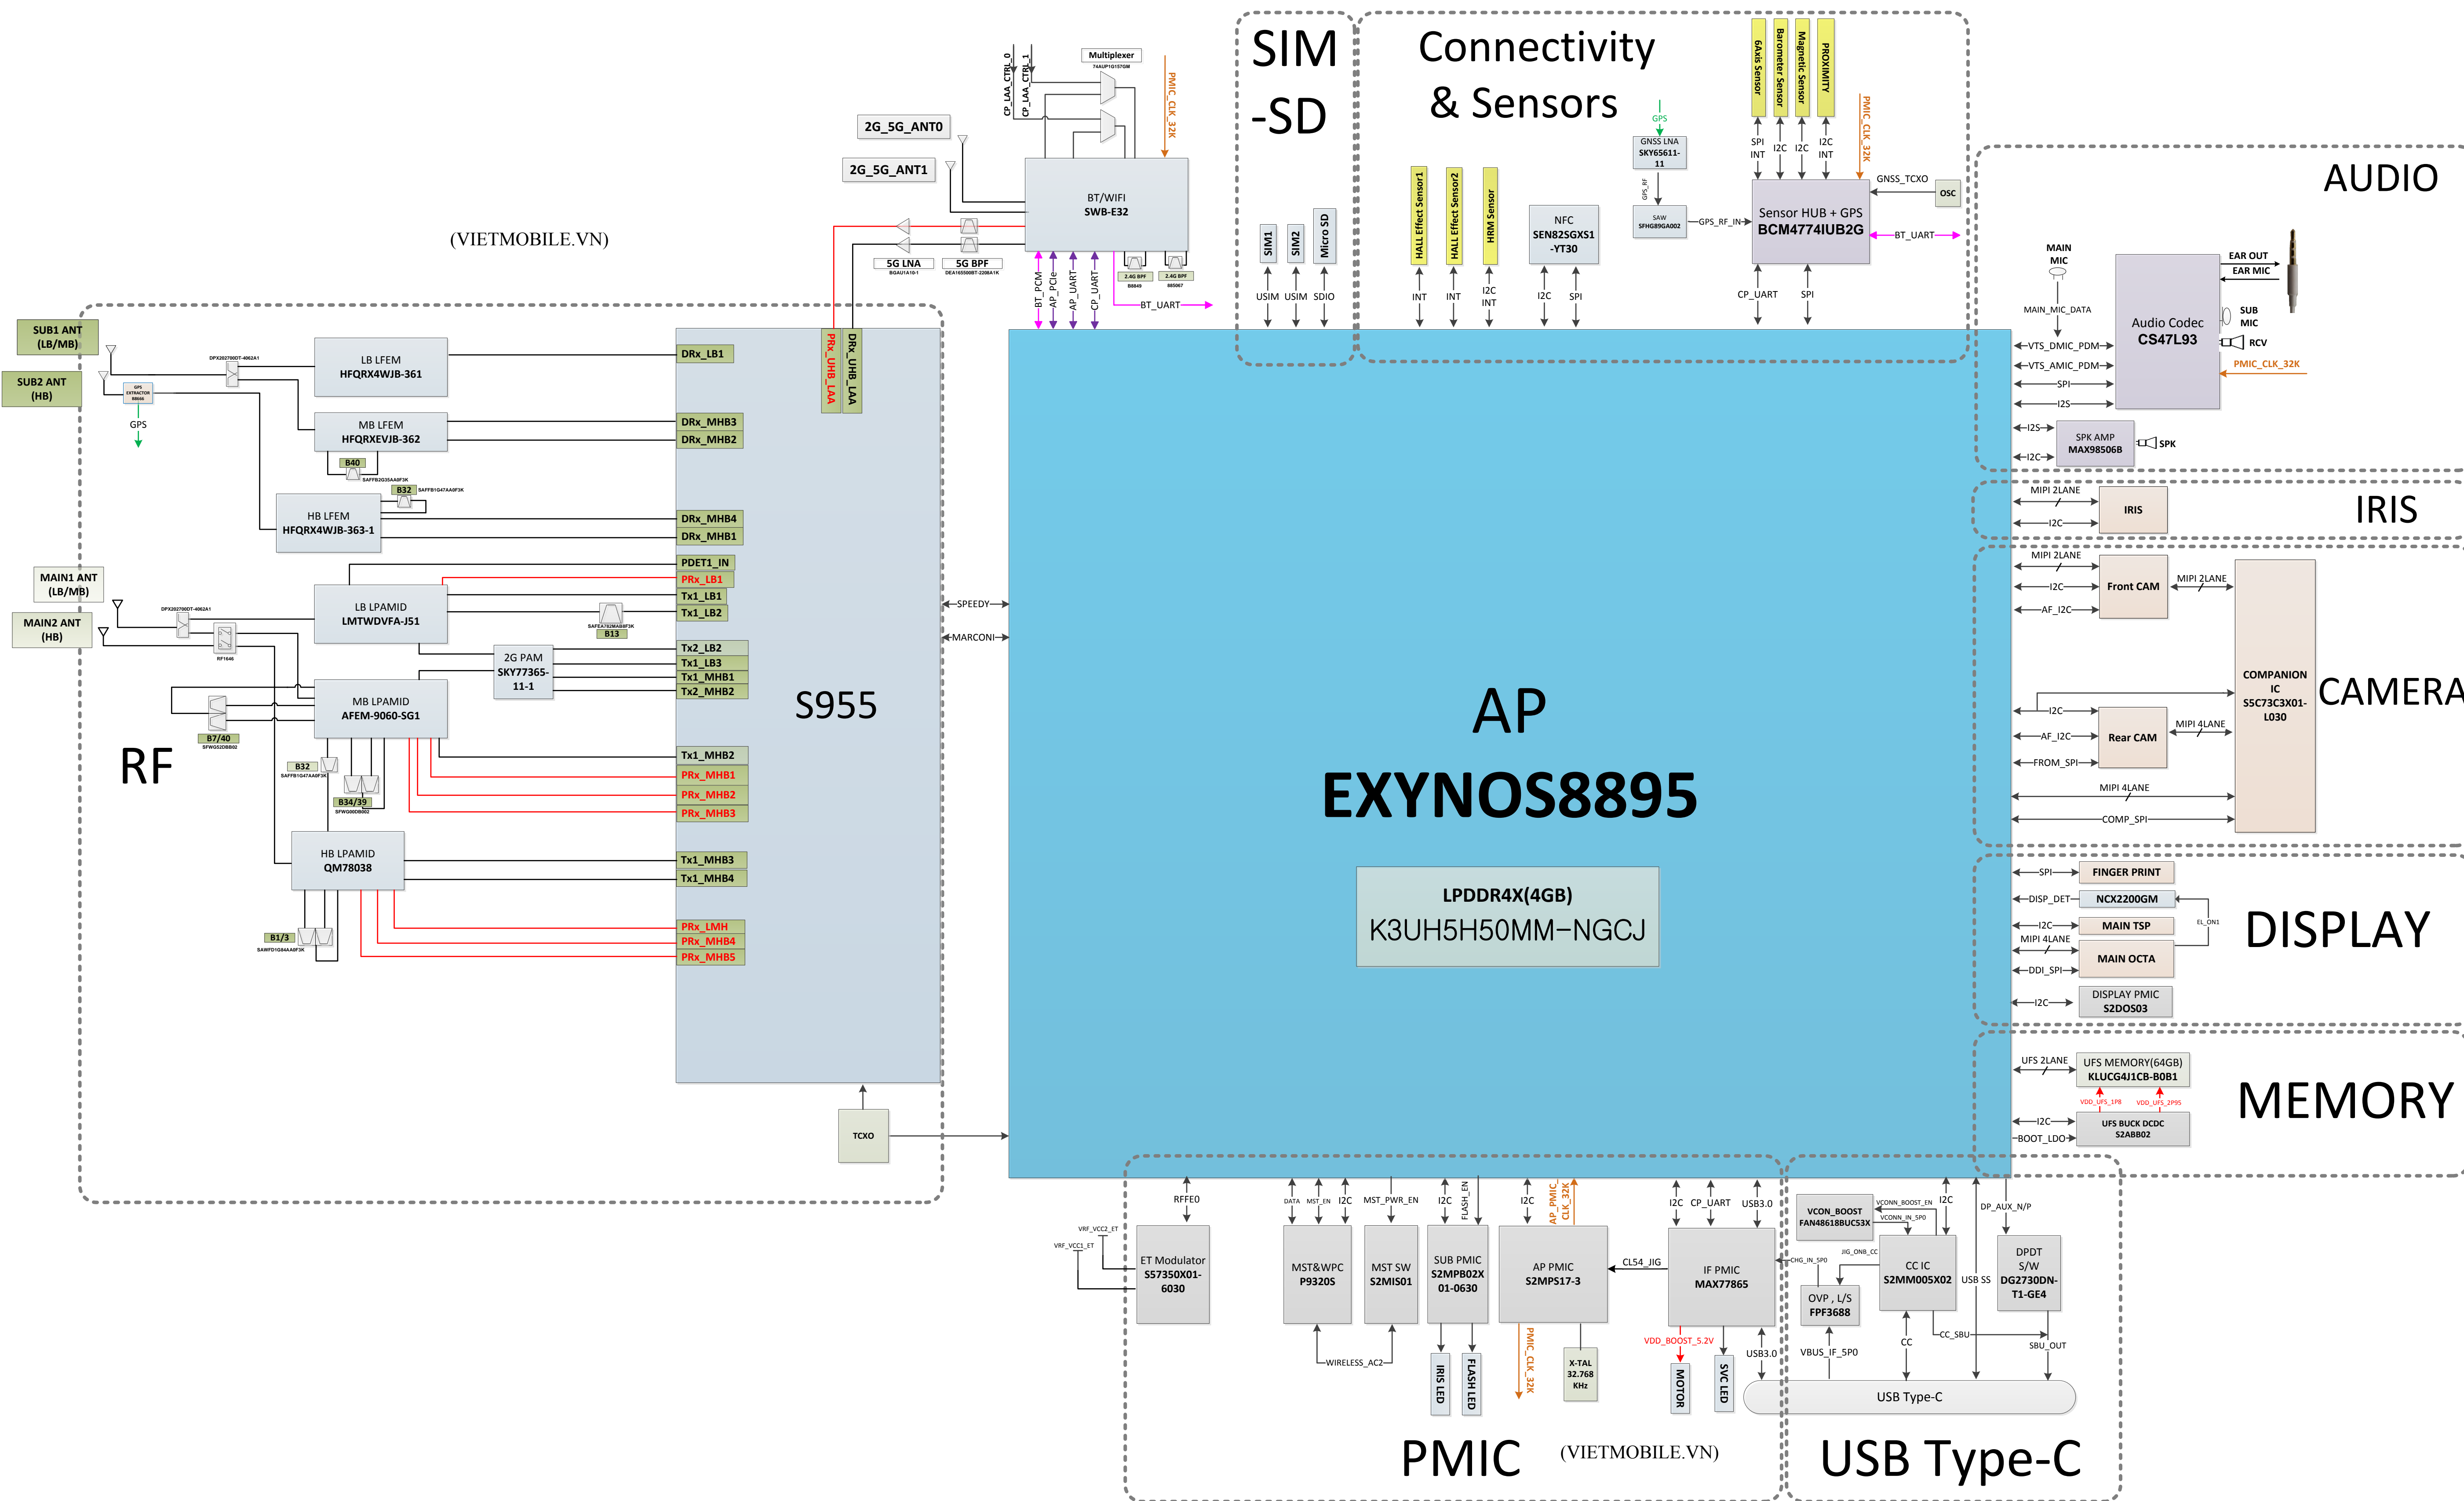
SIM -SD

Connectivity & Sensors

6Axis Sensor
Barometer Sensor
Magnetic Sensor
PROXIMITY

PMIC_CLK_32K

Multiplexer
CP_LAA_CTRL_0
CP_LAA_CTRL_1
PMIC_CLK_32K

2G_5G_ANT0
2G_5G_ANT1

BT/WIFI
SWB-E32

5G LNA
5G BPF

BT_PCM
AP_PCIe
AP_UART
CP_UART
BT_UART

(VIETMOBILE.VN)

SIM1
SIM2
Micro SD
USIM USIM SDIO

HALL Effect Sensor1
HALL Effect Sensor2
HRM Sensor
INT INT I2C INT

NFC
SEN82SGXS1
-YT30
I2C SPI

GPS
GNSS LNA
SKY65611-11
SAW
GPS_RF_IN

SPI INT I2C I2C I2C INT
Sensor HUB + GPS
BCM4774IUB2G
GNSS_TCXO
OSC
BT_UART
CP_UART SPI

AUDIO
MAIN MIC
MAIN_MIC_DATA
Audio Codec
CS47L93
EAR OUT
EAR MIC
SUB MIC
RCV
PMIC_CLK_32K
VTS_DMIC_PDM
VTS_AMIC_PDM
SPI
I2S
I2S
I2C
SPK AMP
MAX98506B
SPK

SUB1 ANT (LB/MB)
SUB2 ANT (HB)
GPS
LB LFEM
HFQRX4WJB-361
MB LFEM
HFQRXEVJB-362
B40
B32
HB LFEM
HFQRX4WJB-363-1
MAIN1 ANT (LB/MB)
MAIN2 ANT (HB)
LB LPAMID
LMTWDVFA-J51
B13
2G PAM
SKY77365-11-1
MB LPAMID
AFEM-9060-SG1
B7/40
B32
B34/39
RF
HB LPAMID
QM78038
B1/3

DRx_LB1
DRx_MHB3
DRx_MHB2
DRx_MHB4
DRx_MHB1
PDET1_IN
PRx_LB1
Tx1_LB1
Tx1_LB2
Tx2_LB2
Tx1_LB3
Tx1_MHB1
Tx2_MHB2
Tx1_MHB2
PRx_MHB1
PRx_MHB2
PRx_MHB3
Tx1_MHB3
Tx1_MHB4
PRx_LMH
PRx_MHB4
PRx_MHB5
PRx_UHB_LAA
DRx_UHB_LAA
S955
SPEEDY
MARCONI
TCXO

AP
EXYNOS8895
LPDDR4X(4GB)
K3UH5H50MM-NGCJ

IRIS
MIPI 2LANE
I2C
IRIS

MIPI 2LANE
I2C
AF_I2C
Front CAM
MIPI 2LANE
COMPANION IC
S5C73C3X01-L030
CAMERA
I2C
AF_I2C
FROM_SPI
Rear CAM
MIPI 4LANE
MIPI 4LANE
COMP_SPI

SPI
FINGER PRINT
DISP_DET
NCX2200GM
I2C
MAIN TSP
EL_ON1
MIPI 4LANE
MAIN OCTA
DDI_SPI
DISPLAY
I2C
DISPLAY PMIC
S2DOS03

UFS 2LANE
UFS MEMORY(64GB)
KLUCG4J1CB-B0B1
VDD_UFS_1P8
VDD_UFS_2P95
MEMORY
I2C
BOOT_LDO
UFS BUCK DCDC
S2ABB02

RFFE0
VRF_VCC2_ET
VRF_VCC1_ET
ET Modulator
S57350X01-6030
DATA MST_EN I2C MST_PWR_EN
MST&WPC
P9320S
MST SW
S2MIS01
WIRELESS_AC2
I2C FLASH_EN
SUB PMIC
S2MPB02X
01-0630
IRIS LED
FLASH LED
I2C AP_PMIC_CLK_32K
AP PMIC
S2MPS17-3
PMIC_CLK_32K
X-TAL
32.768
KHz
CL54_JIG
I2C CP_UART USB3.0
IF PMIC
MAX77865
VDD_BOOST_5.2V
MOTOR
SVC LED
USB3.0
PMIC
(VIETMOBILE.VN)

VCON_BOOST
FAN48618BUC53X
VCONN_BOOST_EN
VCONN_IN_5P0
I2C
CHG_IN_5P0
JIG_ONB_CC
OVP , L/S
FPF3688
CC IC
S2MM005X02
USB SS
DP_AUX_N/P
DPDT
S/W
DG2730DN-T1-GE4
VBUS_IF_5P0
CC
CC_SBU
SBU_OUT
USB Type-C
USB Type-C